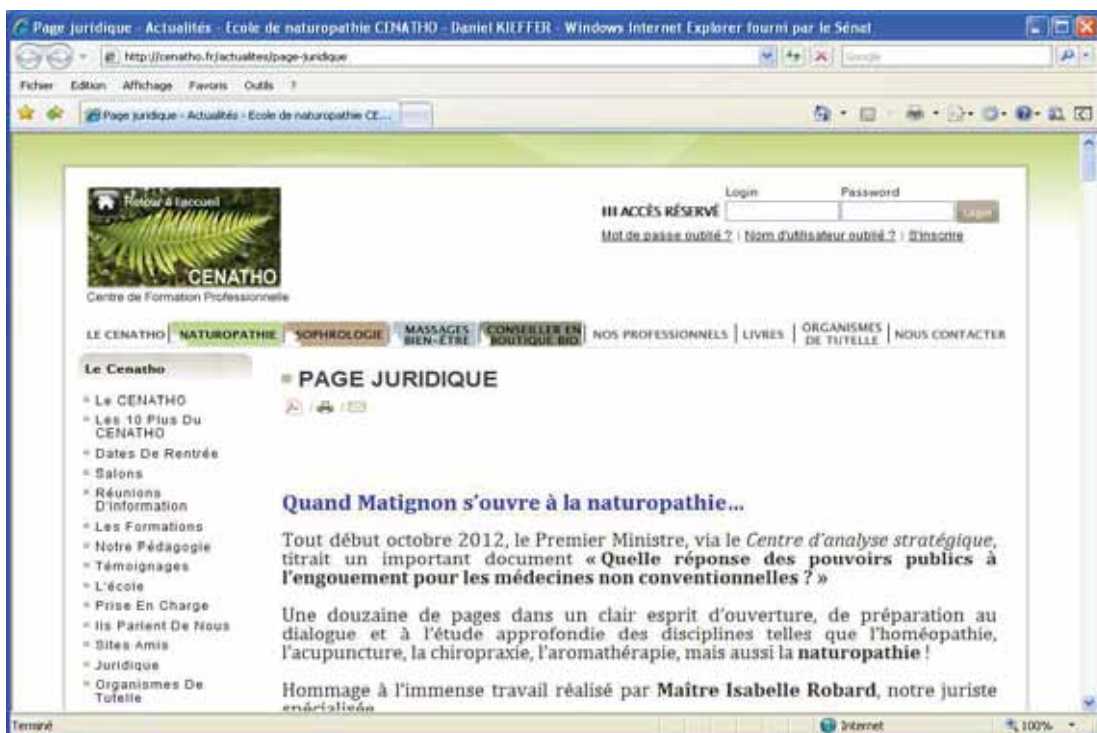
Page juridique - Actualités - Ecole de naturopathie CENATHO - Daniel KIEFFER - Windows Internet Explorer fourni par le Sénat

http://cenatho.fr/actualites/page-juridique

Google

Fichier Edition Affichage Favoris Outils ?

Page juridique - Actualités - Ecole de naturopathie CE...

Retour à l'accueil

CENATHO

Centre de Formation Professionnelle

ACCÈS RÉSERVÉ Login Password Login

Mot de passe oublié ? | Nom d'utilisateur oublié ? | S'inscrire

LE CENATHO | NATUROPATHIE | SOPHROLOGIE | MASSAGES BIEN-ÊTRE | CONSEILLER EN BOUTIQUE BIO | NOS PROFESSIONNELS | LIVRES | ORGANISMES DE TUTELLE | NOUS CONTACTER

Le Cenatho

Le CENATHO
Les 10 Plus Du CENATHO
Dates De Rentrée
Salons
Réunions D'information
Les Formations
Notre Pédagogie
Témoignages
L'école
Prise En Charge
Ils Parlent De Nous
Sites Amis
Juridique
Organismes De Tutelle

PAGE JURIDIQUE

Quand Matignon s'ouvre à la naturopathie…

Tout début octobre 2012, le Premier Ministre, via le Centre d'analyse stratégique, titrait un important document « Quelle réponse des pouvoirs publics à l'engouement pour les médecines non conventionnelles ? »

Une douzaine de pages dans un clair esprit d'ouverture, de préparation au dialogue et à l'étude approfondie des disciplines telles que l'homéopathie, l'acupuncture, la chiropraxie, l'aromathérapie, mais aussi la naturopathie !

Hommage à l'immense travail réalisé par Maître Isabelle Robard, notre juriste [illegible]

Terminé Internet 100%